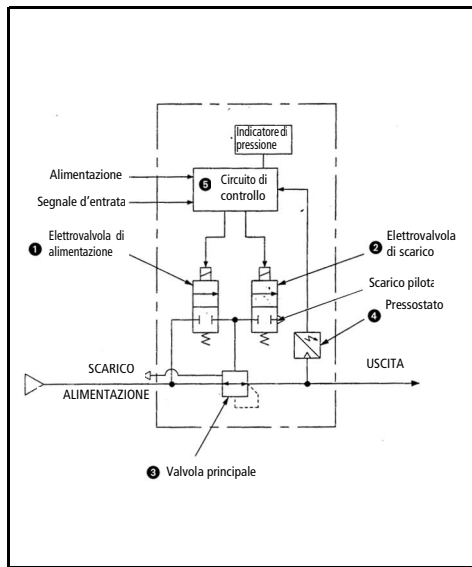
Indicatore di pressione

Alimentazione

Segnale d'entrata

❺ Circuito di controllo

Elettrovalvola di
❶ alimentazione

❷ Elettrovalvola di scarico

Scarico pilota

Pressostato

❹

SCARICO

USCITA

ALIMENTAZIONE

❸ Valvola principale